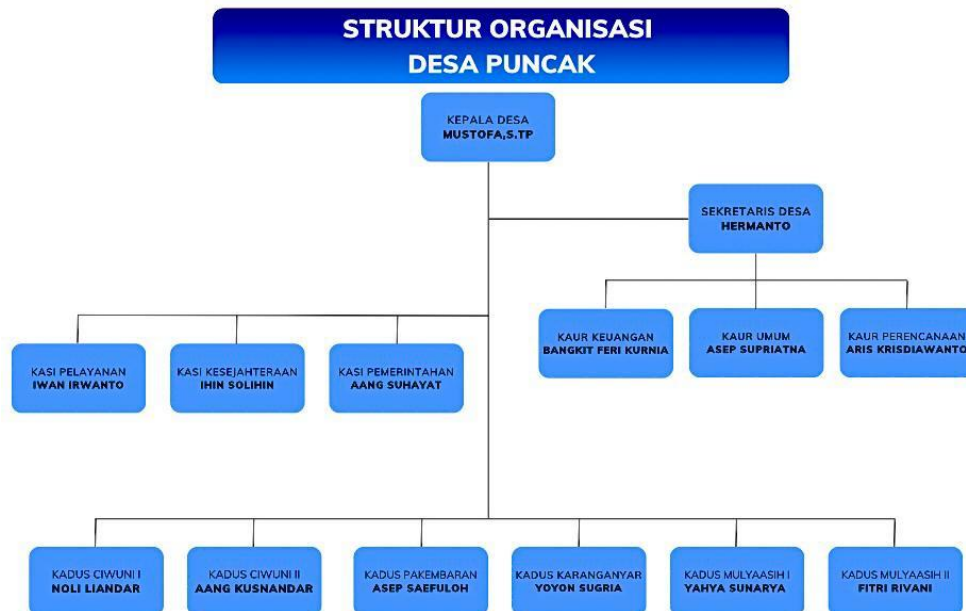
STRUKTUR ORGANISASI
DESA PUNCAK

KEPALA DESA
MUSTOFA,S.TP

SEKRETARIS DESA
HERMANTO

KAUR KEUANGAN
BANGKIT FERI KURNIA

KAUR UMUM
ASEP SUPRIATNA

KAUR PERENCANAAN
ARIS KRISDIAWANTO

KASI PELAYANAN
IWAN IRWANTO

KASI KESEJAHTERAAN
IHIN SOLIHIN

KASI PEMERINTAHAN
AANG SUHAYAT

KADUS CIWUNI I
NOLI LIANDAR

KADUS CIWUNI II
AANG KUSNANDAR

KADUS PAKEMBARAN
ASEP SAEFULOH

KADUS KARANGANYAR
YOYON SUGRIA

KADUS MULYAASIH I
YAHYA SUNARYA

KADUS MULYAASIH II
FITRI RIVANI